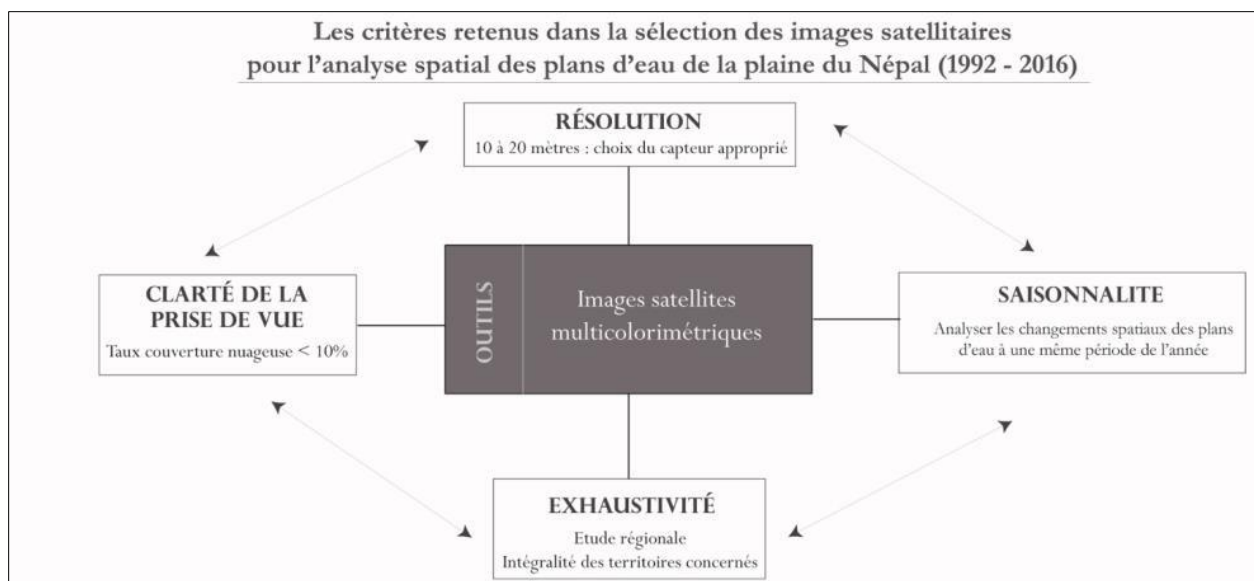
Les critères retenus dans la sélection des images satellitaires pour l'analyse spatial des plans d'eau de la plaine du Népal (1992 - 2016)

RÉSOLUTION
10 à 20 mètres : choix du capteur approprié

CLARTÉ DE LA PRISE DE VUE
Taux couverture nuageuse < 10%

OUTILS

Images satellites multicolorimétriques

SAISONNALITE
Analyser les changements spatiaux des plans d'eau à une même période de l'année

EXHAUSTIVITÉ
Etude régionale
Intégralité des territoires concernés